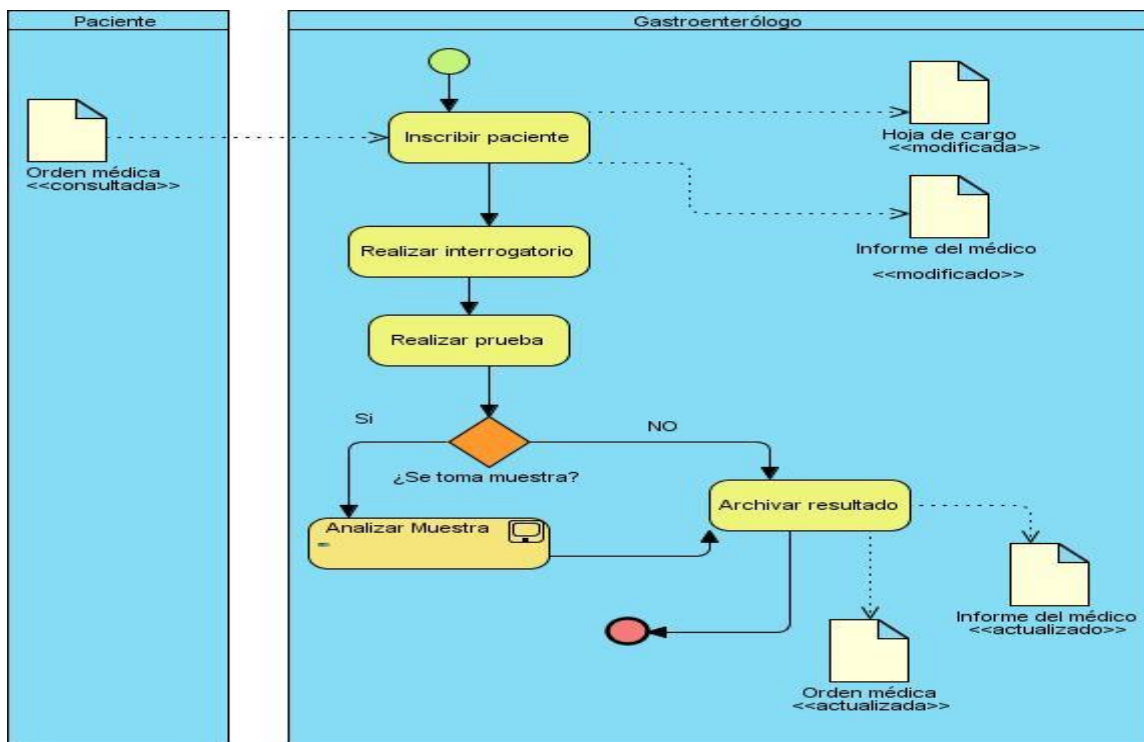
Paciente

Orden médica
<<consultada>>

Gastroenterólogo

Inscribir paciente

Hoja de cargo
<<modificada>>

Informe del médico
<<modificado>>

Realizar interrogatorio

Realizar prueba

Si

NO

¿Se toma muestra?

Analizar Muestra

Archivar resultado

Informe del médico
<<actualizado>>

Orden médica
<<actualizada>>